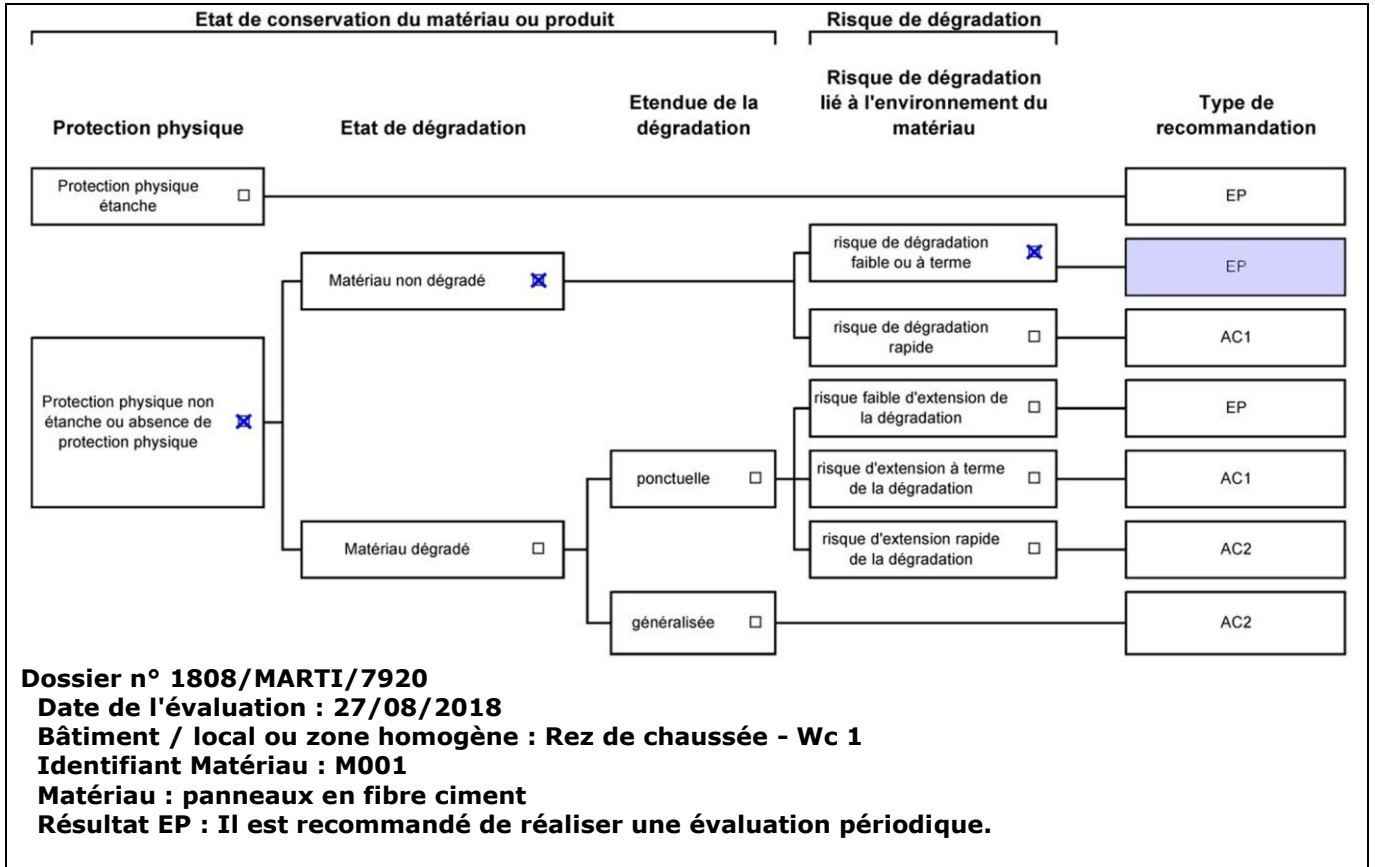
Etat de conservation du matériau ou produit

Risque de dégradation

Protection physique

Etat de dégradation

Etendue de la dégradation

Risque de dégradation lié à l'environnement du matériau

Type de recommandation

Protection physique étanche ☐

EP

Matériau non dégradé ☒

risque de dégradation faible ou à terme ☒

EP

risque de dégradation rapide ☐

AC1

Protection physique non étanche ou absence de protection physique ☒

risque faible d'extension de la dégradation ☐

EP

ponctuelle ☐

risque d'extension à terme de la dégradation ☐

AC1

Matériau dégradé ☐

risque d'extension rapide de la dégradation ☐

AC2

généralisée ☐

AC2

Dossier n° 1808/MARTI/7920
Date de l'évaluation : 27/08/2018
Bâtiment / local ou zone homogène : Rez de chaussée - Wc 1
Identifiant Matériau : M001
Matériau : panneaux en fibre ciment
Résultat EP : Il est recommandé de réaliser une évaluation périodique.